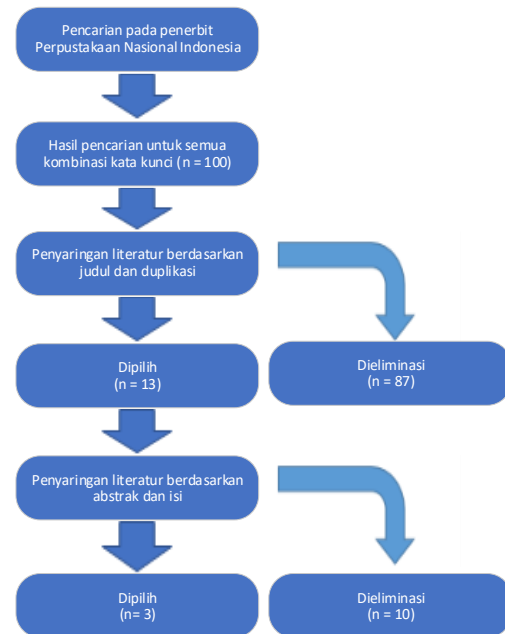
Pencarian pada penerbit Perpustakaan Nasional Indonesia

Hasil pencarian untuk semua kombinasi kata kunci (n = 100)

Penyaringan literatur berdasarkan judul dan duplikasi

Dipilih
(n = 13)

Dieliminasi
(n = 87)

Penyaringan literatur berdasarkan abstrak dan isi

Dipilih
(n= 3)

Dieliminasi
(n = 10)